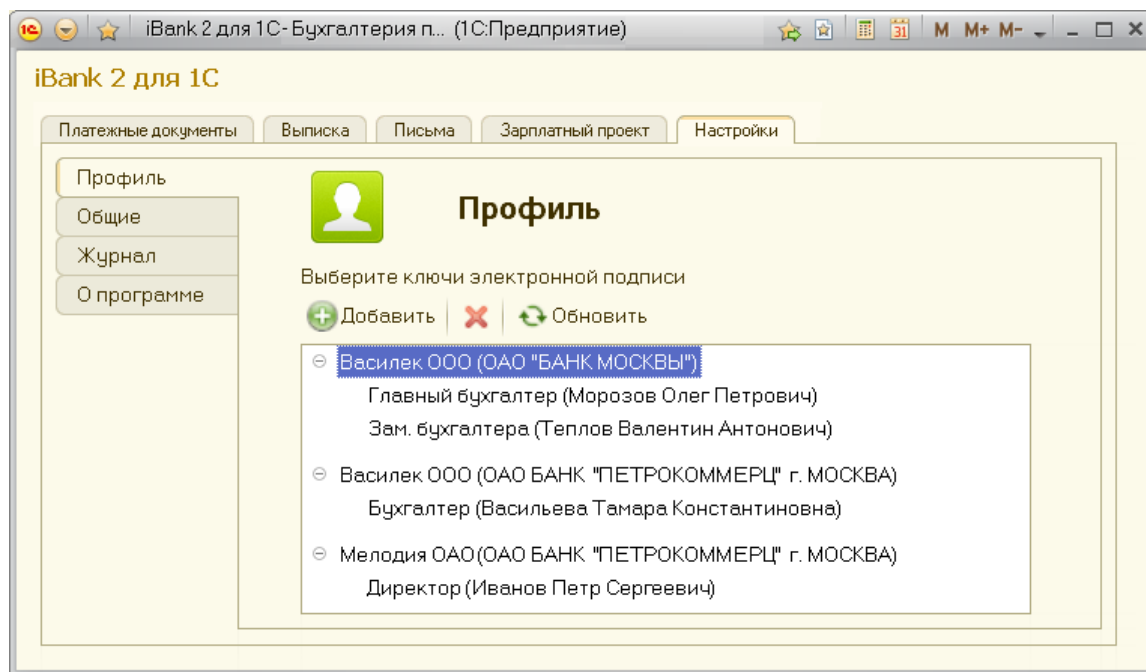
iBank 2 для 1С- Бухгалтерия п... (1С:Предприятие)

M M+ M-

iBank 2 для 1С

Платежные документы | Выписка | Письма | Зарплатный проект | Настройки

Профиль
Общие
Журнал
О программе

Профиль

Выберите ключи электронной подписи

Добавить | Обновить

Василек ООО (ОАО "БАНК МОСКВЫ")
Главный бухгалтер (Морозов Олег Петрович)
Зам. бухгалтера (Теплов Валентин Антонович)

Василек ООО (ОАО БАНК "ПЕТРОКОММЕРЦ" г. МОСКВА)
Бухгалтер (Васильева Тамара Константиновна)

Мелодия ОАО (ОАО БАНК "ПЕТРОКОММЕРЦ" г. МОСКВА)
Директор (Иванов Петр Сергеевич)